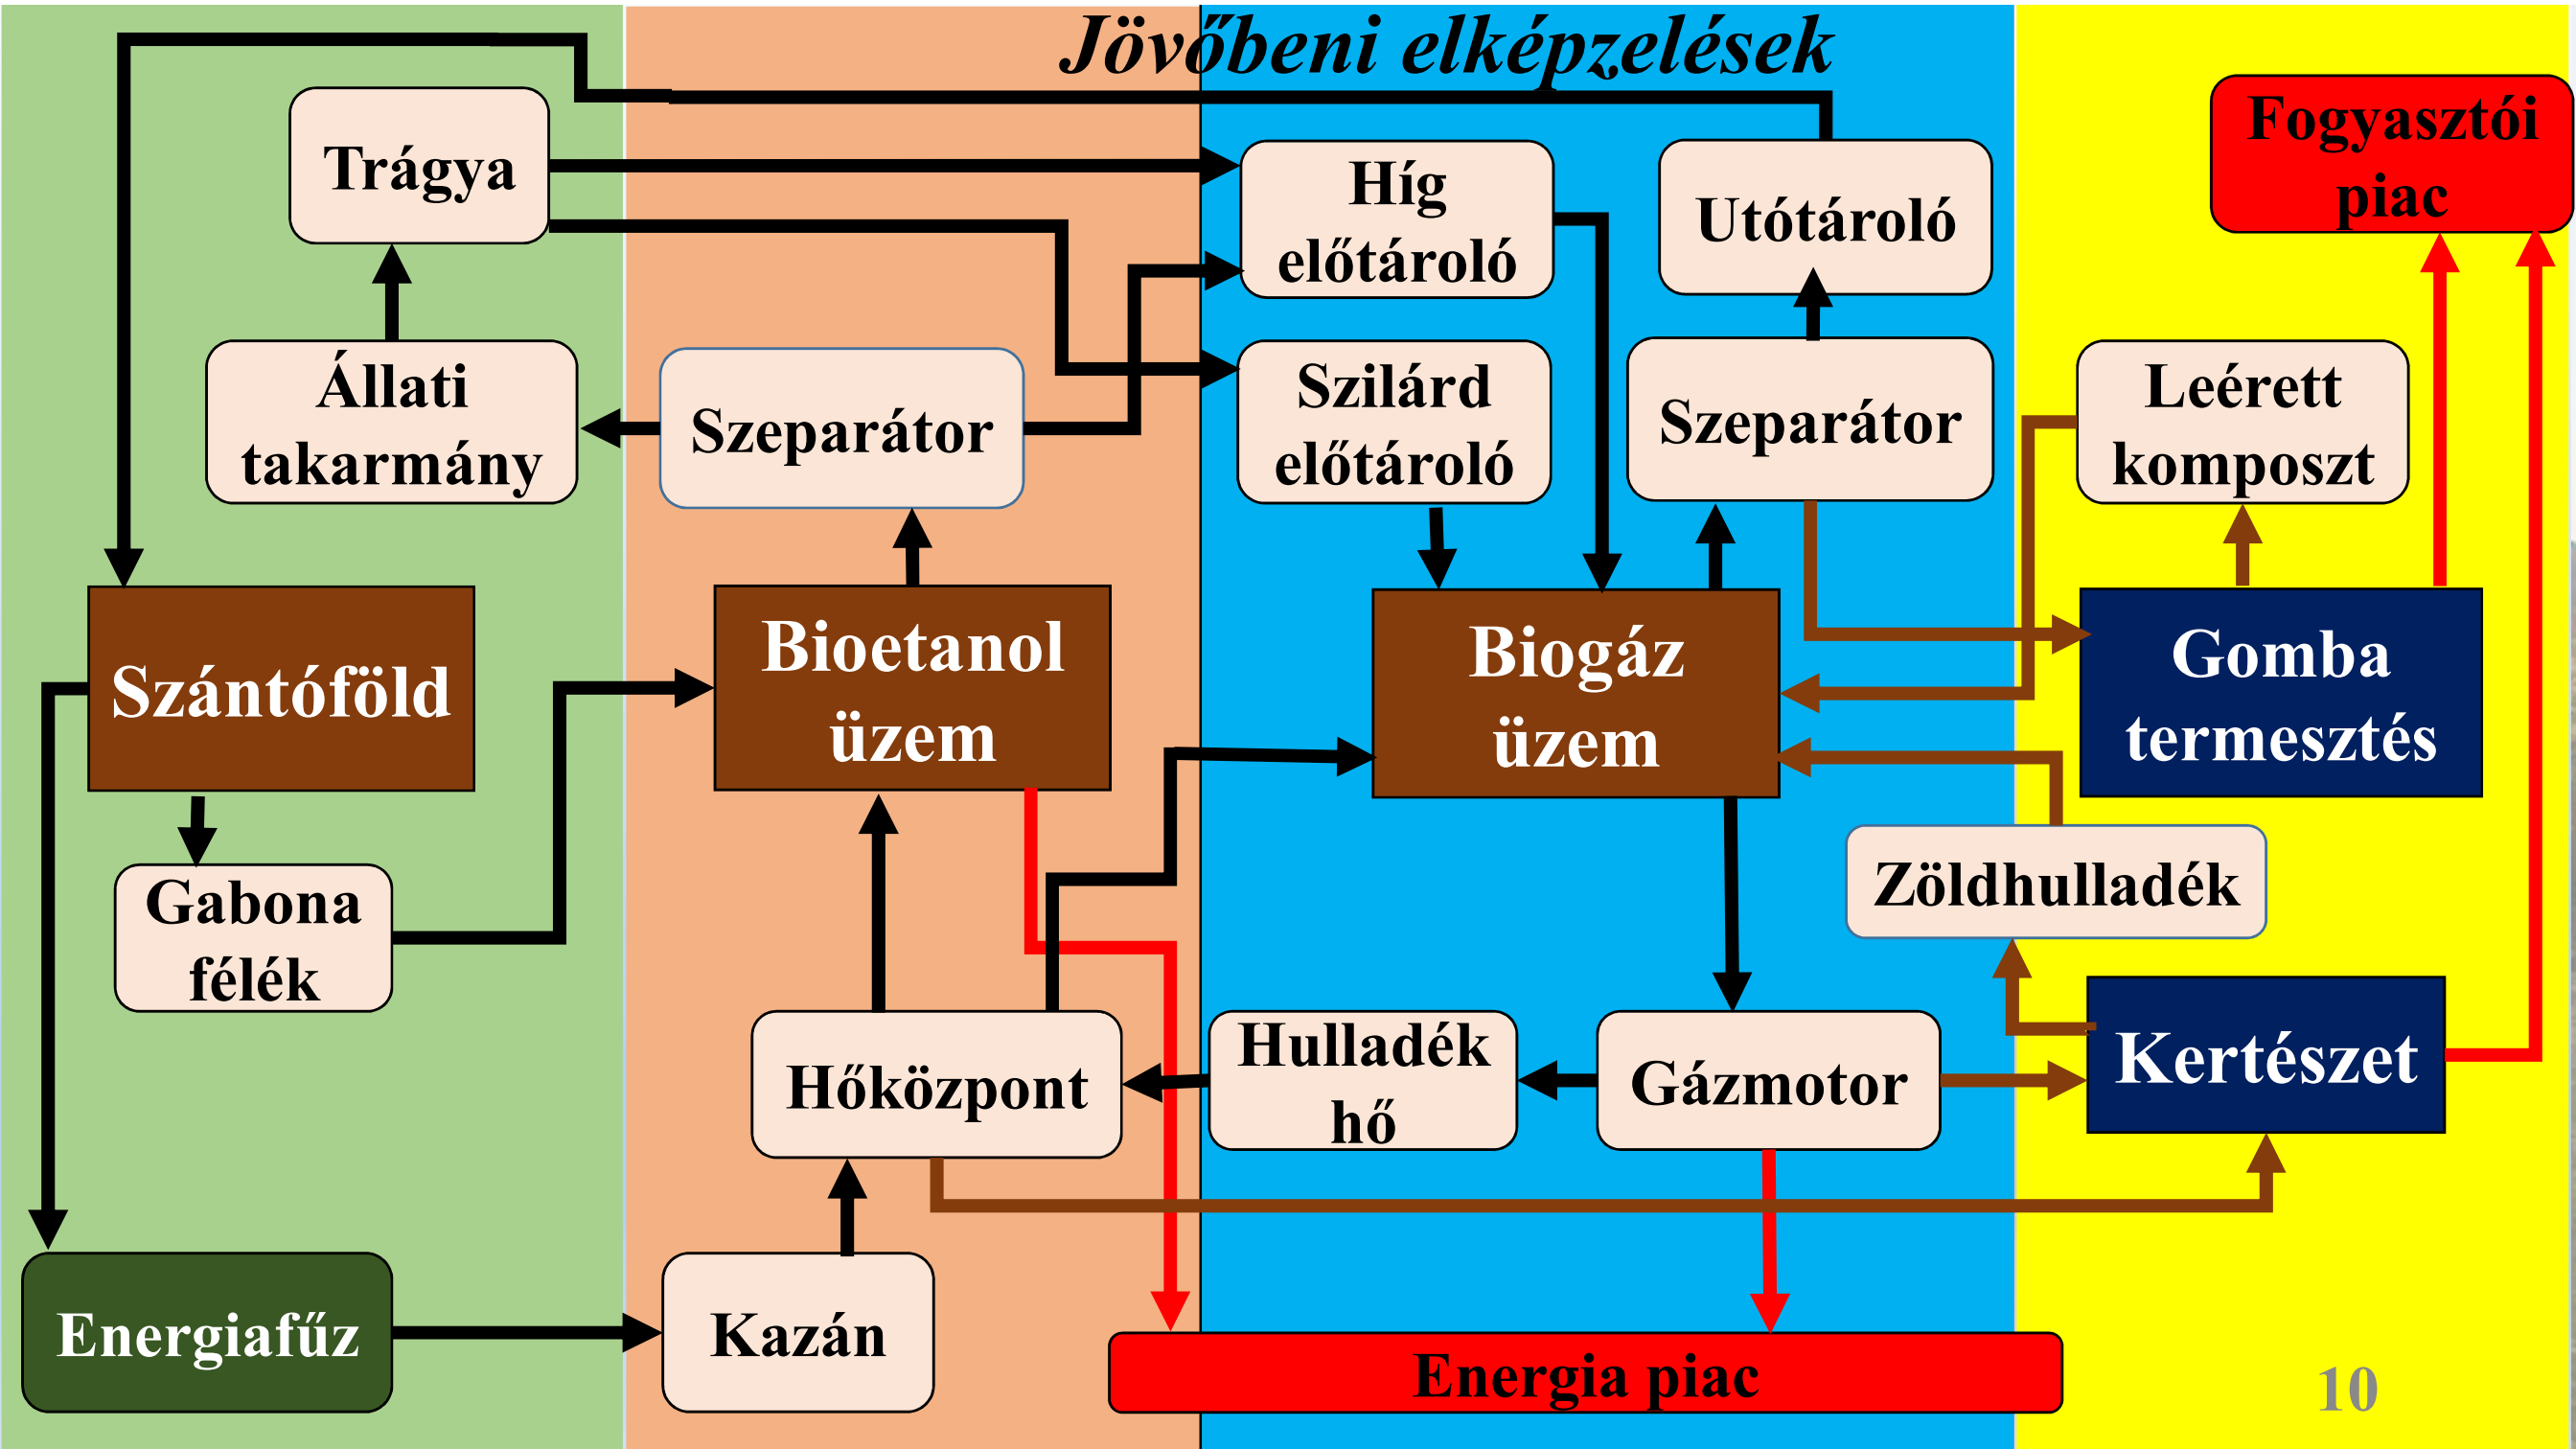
Jövőbeni elképzelések

Trágya

Híg előtároló

Utótároló

Fogyasztói piac

Állati takarmány

Szeparátor

Szilárd előtároló

Szeparátor

Leérett komposzt

Szántóföld

Bioetanol üzem

Biogáz üzem

Gomba termesztés

Gabona félék

Zöldhulladék

Hőközpont

Hulladék hő

Gázmotor

Kertészet

Energiafűz

Kazán

Energia piac

10